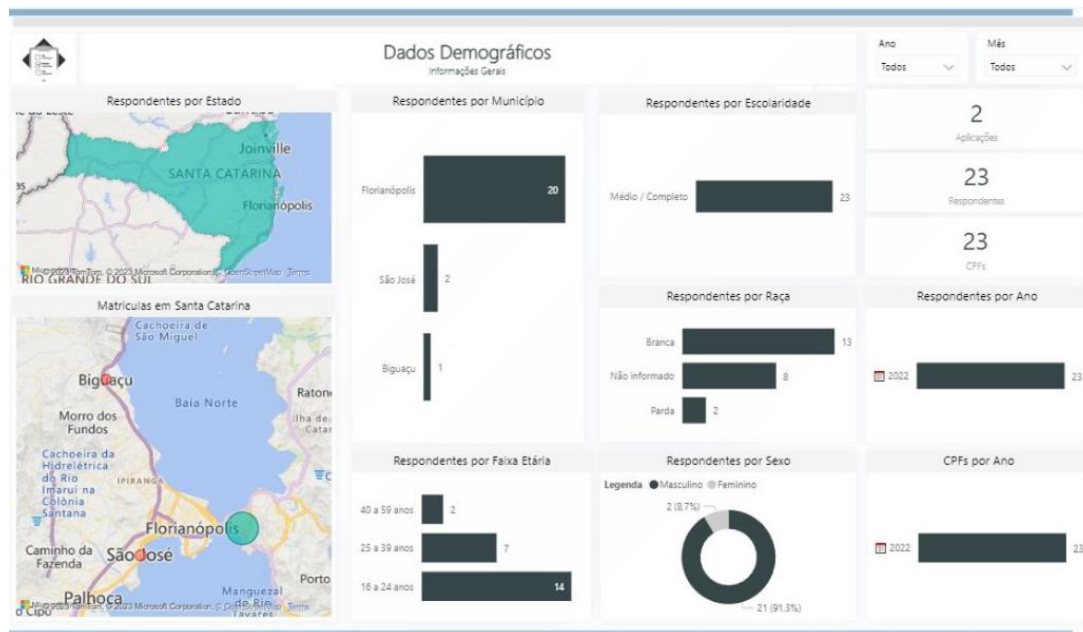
Dados Demográficos
Informações Gerais

Ano
Todos

Mês
Todos

Respondentes por Estado
Joinville
SANTA CATARINA
Florianópolis
RIO GRANDE DO SUL
© 2023 TomTom, © 2023 Microsoft Corporation, © OpenStreetMap Terms

Matrículas em Santa Catarina
Cachoeira de São Miguel
Biguaçu
Baía Norte
Ratones
Morro dos Fundos
Ilha de Santa Catarina
Cachoeira da Hidrelétrica do Rio Imaruí na Colônia Santana
IPIRANGA
Florianópolis
Caminho da Fazenda
São José
Porto
Palhoça
Manguezal do Rio Tavares
© 2023 TomTom, © 2023 Microsoft Corporation, © OpenStreetMap Terms

Respondentes por Município
Florianópolis 20
São José 2
Biguaçu 1

Respondentes por Faixa Etária
40 a 59 anos 2
25 a 39 anos 7
16 a 24 anos 14

Respondentes por Escolaridade
Médio / Completo 23

Respondentes por Raça
Branca 13
Não informado 8
Parda 2

Respondentes por Sexo
Legenda ● Masculino ● Feminino
2 (8,7%)
21 (91,3%)

2
Aplicações

23
Respondentes

23
CPFs

Respondentes por Ano
2022 23

CPFs por Ano
2022 23